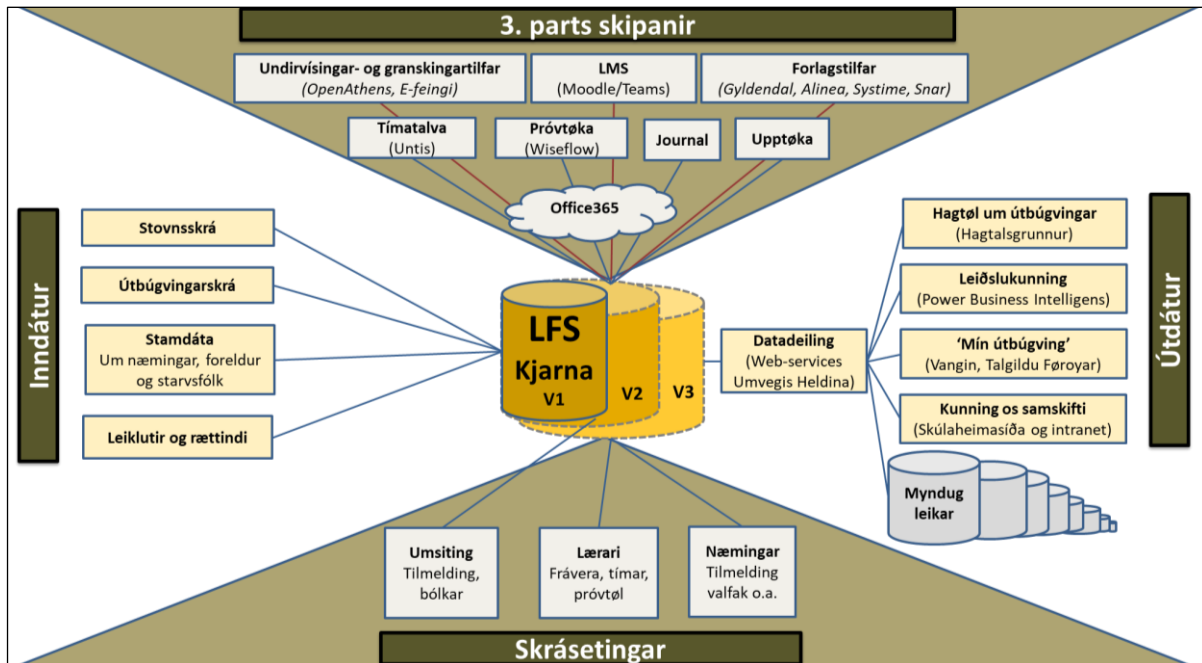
3. parts skipanir

Undirvísingar- og granskingartilfar
(OpenAthens, E-feingi)

LMS
(Moodle/Teams)

Forlagstilfar
(Gyldendal, Alinea, Systime, Snar)

Tímatalva
(Untis)

Próvtøka
(Wiseflow)

Journal

Upptøka

Office365

Inndátur

Stovnsskrá

Útbúgvingarskrá

Stamdáta
Um næmingar, foreldur og starvsfólk

Leiklutir og rættindi

LFS
Kjarna
V1

V2

V3

Datadeiling
(Web-services
Umvegis Heldina)

Útdátur

Hagtøl um útbúgvingar
(Hagtalsgrunnur)

Leiðslukunning
(Power Business Intelligens)

'Mín útbúgving'
(Vangin, Talgildu Føroyar)

Kunning os samskifti
(Skúlaheimasíða og intranet)

Myndug
leikar

Umsiting
Tilmelding,
bólkar

Lærari
Frávera, tímar,
próvtøl

Næmingar
Tilmelding
valfak o.a.

Skrásetingar